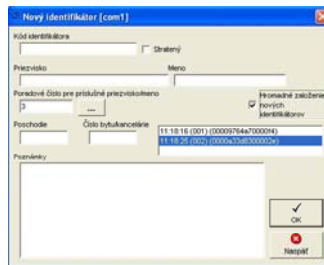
Nový identifikátor [com1]

Kód identifikátora

Stratený

Priezvisko

Meno

Poradové číslo pre príslušné priezvisko/meno

3

...

Hromadné založenie nových identifikátorov

Poschodie

Číslo bytu/kancelárie

11:18:16 (001) (00009764a70000f4)
11:18:25 (002) (0000a33d6300002e)

Poznámky

OK

Naspäť